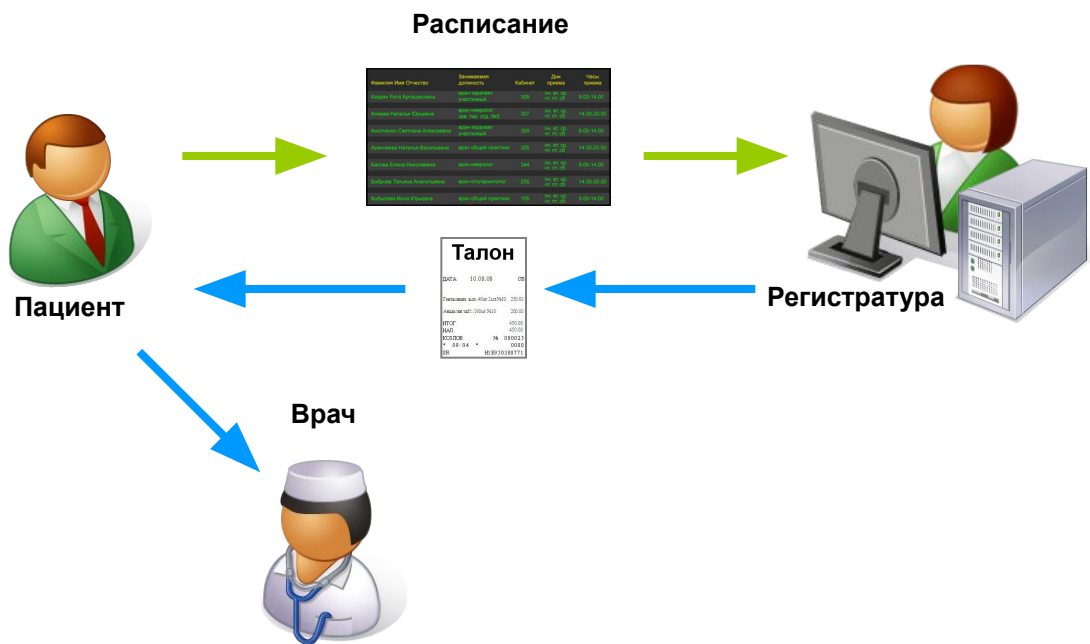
Расписание

| Фамилия Имя Отчество | Занимаемая должность | Кабинет | Дни приема | Часы приема |
|---|---|---|---|---|
| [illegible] | врач-терапевт участковый | 305 | пн, вт, ср, чт, пт, сб | 8:00-14:00 |
| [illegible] | врач-невролог | 207 | пн, вт, ср, чт, пт, сб | 14:00-20:00 |
| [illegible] | врач-терапевт участковый | 309 | пн, вт, ср, чт, пт, сб | 8:00-14:00 |
| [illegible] | врач общей практики | 305 | пн, вт, ср, чт, пт, сб | 14:00-20:00 |
| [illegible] | врач-невролог | 344 | пн, вт, ср, чт, пт, сб | 8:00-14:00 |
| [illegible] | врач-стоматолог | 205 | пн, вт, ср, чт, пт, сб | 14:00-20:00 |
| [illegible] | врач общей практики | 105 | пн, вт, ср, чт, пт, сб | 8:00-14:00 |

Пациент

Талон

ДАТА 10.08.08 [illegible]

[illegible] 250.00

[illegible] 200.00

ИТОГ 450.00
НАЛ 450.00
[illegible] № 000025
* 09:04 * 0080
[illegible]

Регистратура

Врач